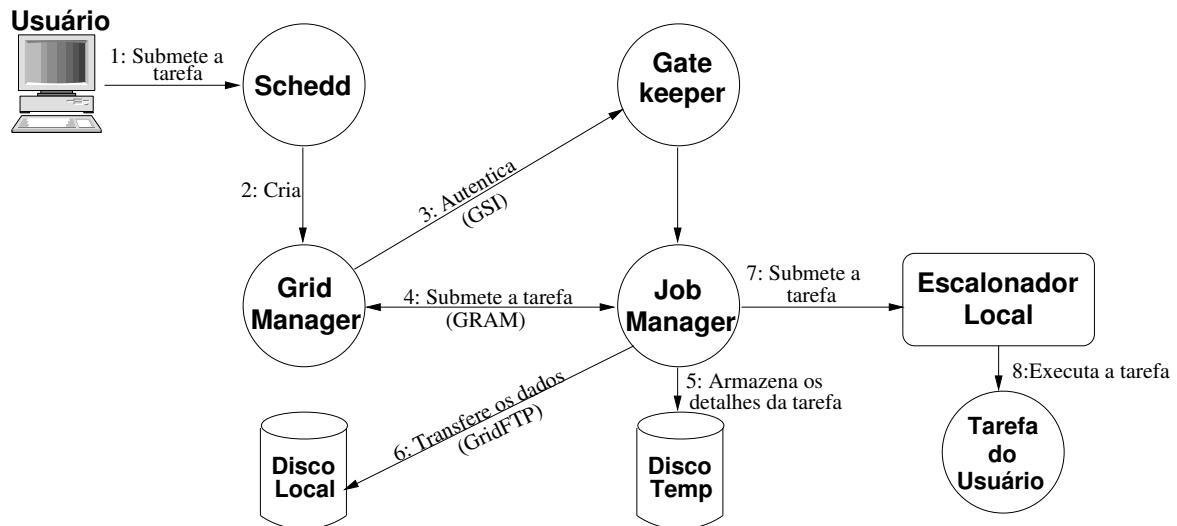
Usuário

1: Submete a tarefa

Schedd

Gate keeper

2: Cria

3: Autentica (GSI)

Grid Manager

4: Submete a tarefa (GRAM)

Job Manager

7: Submete a tarefa

Escalonador Local

8:Executa a tarefa

5: Armazena os detalhes da tarefa

6: Transfere os dados (GridFTP)

Disco Local

Disco Temp

Tarefa do Usuário